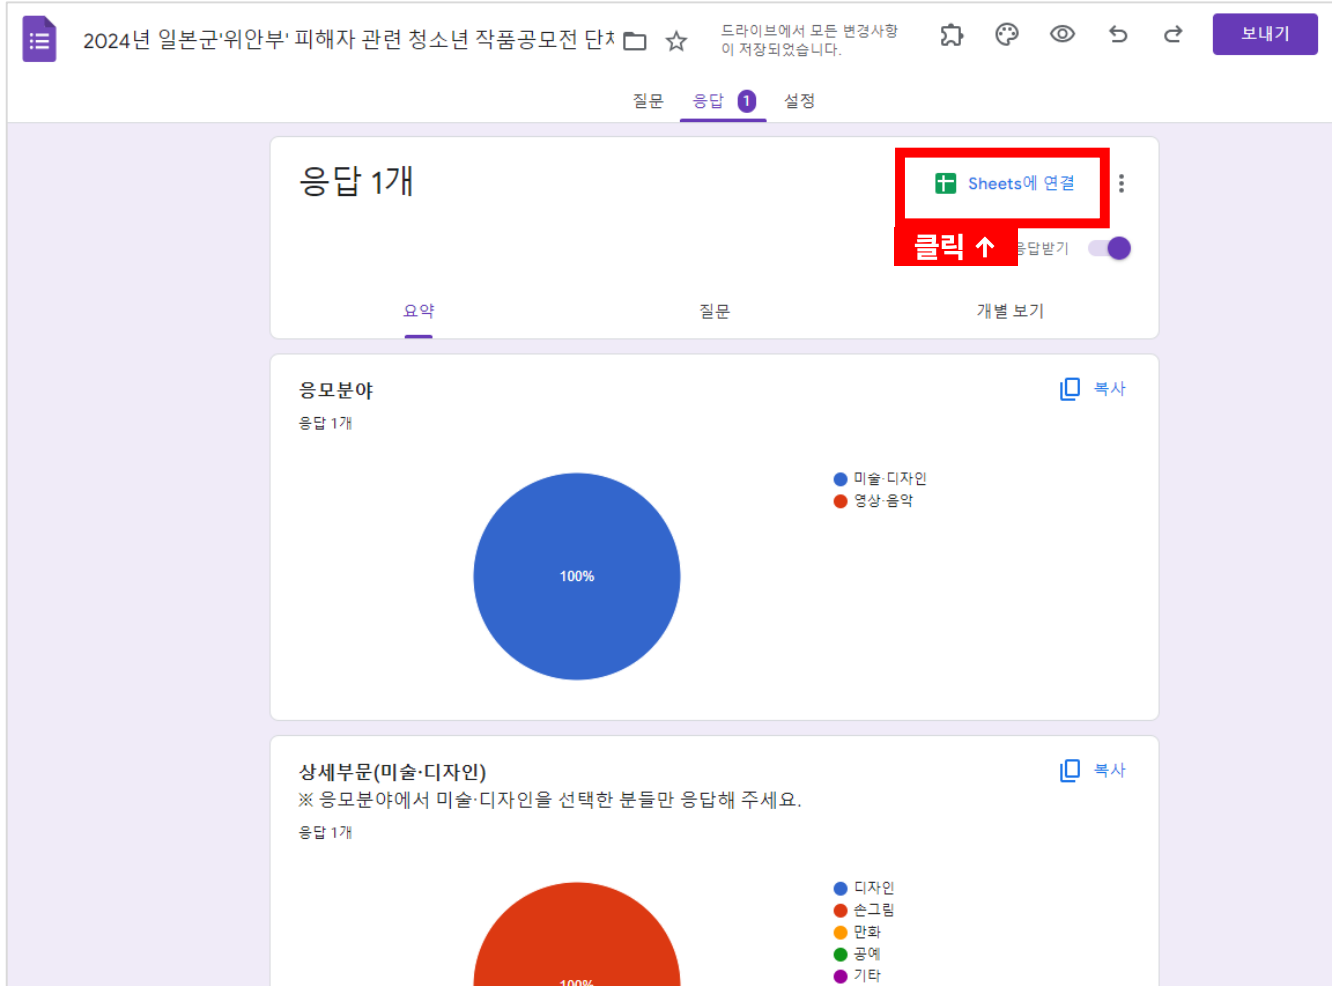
2024년 일본군'위안부' 피해자 관련 청소년 작품공모전 단ㅊ

드라이브에서 모든 변경사항이 저장되었습니다.

보내기

질문 응답 1 설정

응답 1개

Sheets에 연결

클릭 ↑

응답받기

요약 질문 개별 보기

응모분야

응답 1개

복사

미술·디자인
영상·음악

100%

상세부문(미술·디자인)

※ 응모분야에서 미술·디자인을 선택한 분들만 응답해 주세요.

응답 1개

복사

디자인
손그림
만화
공예
기타

100%